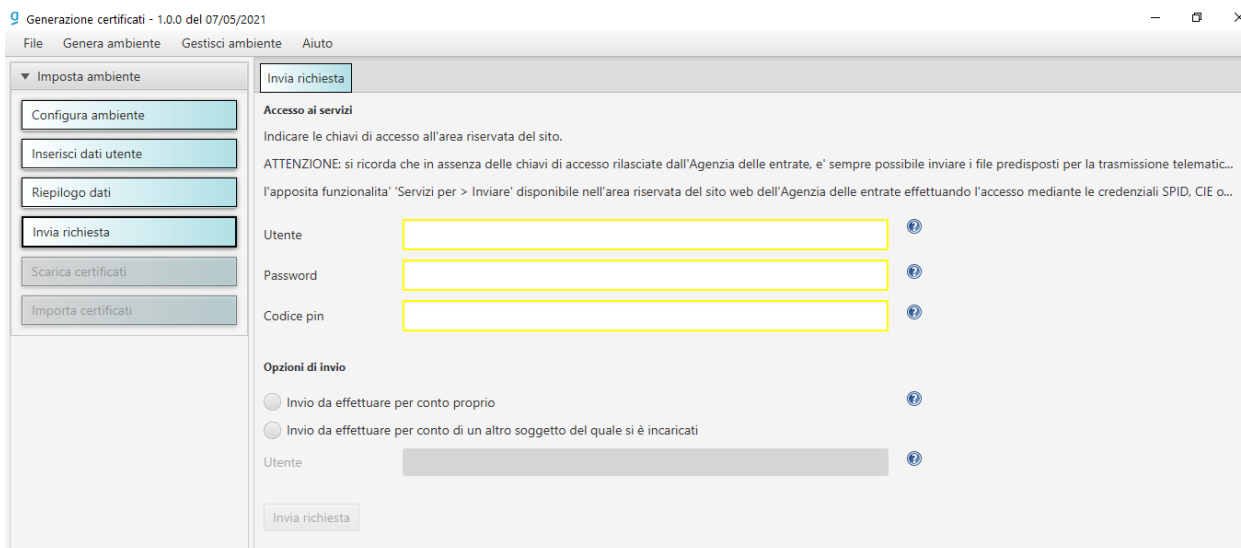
Generazione certificati - 1.0.0 del 07/05/2021

File Genera ambiente Gestisci ambiente Aiuto

▼ Imposta ambiente

Configura ambiente

Inserisci dati utente

Riepilogo dati

Invia richiesta

Scarica certificati

Importa certificati

Invia richiesta

Accesso ai servizi

Indicare le chiavi di accesso all'area riservata del sito.

ATTENZIONE: si ricorda che in assenza delle chiavi di accesso rilasciate dall'Agenzia delle entrate, e' sempre possibile inviare i file predisposti per la trasmissione telematic...

l'apposita funzionalita' 'Servizi per > Inviare' disponibile nell'area riservata del sito web dell'Agenzia delle entrate effettuando l'accesso mediante le credenziali SPID, CIE o...

Utente

Password

Codice pin

Opzioni di invio

Invio da effettuare per conto proprio

Invio da effettuare per conto di un altro soggetto del quale si è incaricati

Utente

Invia richiesta